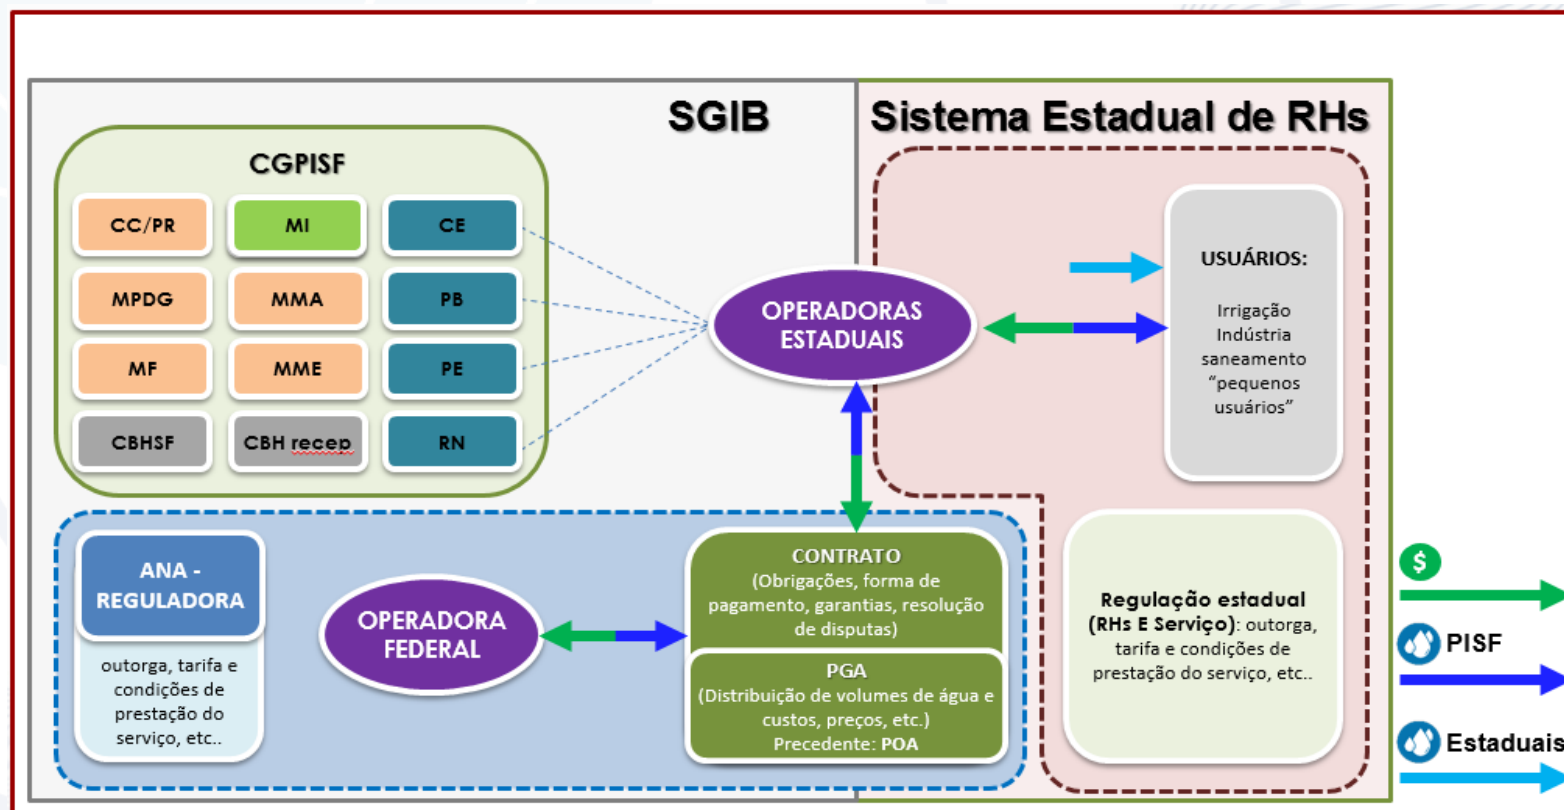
SGIB

Sistema Estadual de RHs

CGPISF

CC/PR

MI

CE

MPDG

MMA

PB

MF

MME

PE

CBHSF

CBH recep

RN

OPERADORAS ESTADUAIS

USUÁRIOS:

Irrigação
Indústria
saneamento
"pequenos usuários"

ANA - REGULADORA

outorga, tarifa e condições de prestação do serviço, etc..

OPERADORA FEDERAL

CONTRATO
(Obrigações, forma de pagamento, garantias, resolução de disputas)

PGA
(Distribuição de volumes de água e custos, preços, etc.)
Precedente: POA

Regulação estadual (RHs E Serviço): outorga, tarifa e condições de prestação do serviço, etc..

$

PISF

Estaduais